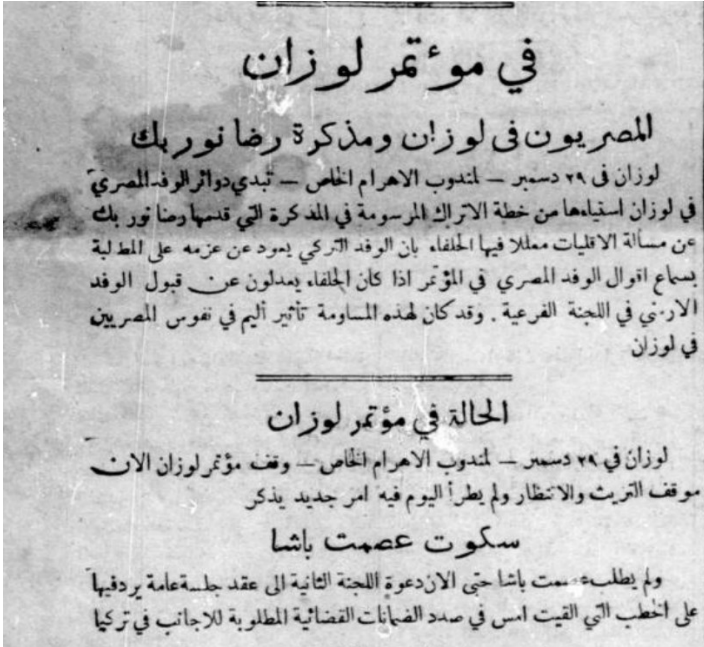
في مؤتمر لوزان

المصريون في لوزان ومذكرة رضا نور بك

لوزان في ٢٩ دسمبر — لمندوب الاهرام الخاص — تبدي دوائر الوفد المصري في لوزان استياءها من خطة الاتراك المرسومة في المذكرة التي قدمها رضا نور بك عن مسألة الاقليات معللا فيها الحلفاء بان الوفد التركي يعود عن عزمه على المطالبة بسماع اقوال الوفد المصري في المؤتمر اذا كان الحلفاء يعدلون عن قبول الوفد الارمني في اللجنة الفرعية . وقد كان لهذه المساومة تأثير أليم في نفوس المصريين في لوزان

الحالة في مؤتمر لوزان

لوزان في ٢٩ دسمبر — لمندوب الاهرام الخاص — وقف مؤتمر لوزان الان موقف التريث والانتظار ولم يطرأ اليوم فيه امر جديد يذكر

سكوت عصمت باشا

ولم يطلب عصمت باشا حتى الان دعوة اللجنة الثانية الى عقد جلسة عامة يردفيها على الخطب التي القيت امس في صدد الضمانات القضائية المطلوبة للاجانب في تركيا